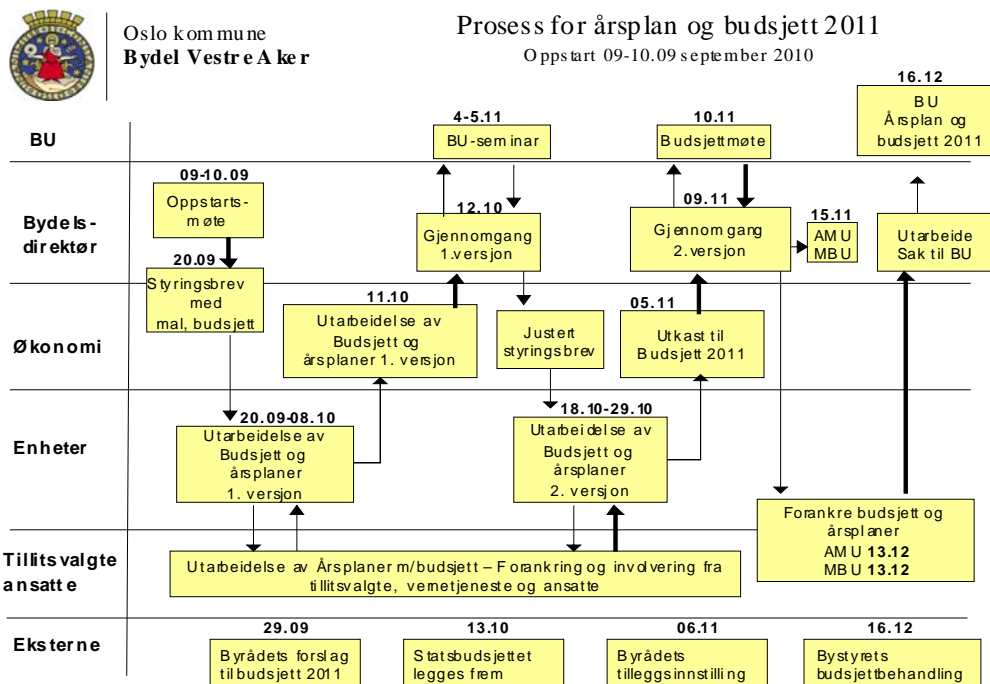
Oslo kommune
Bydel Vestre Aker

Prosess for årsplan og budsjett 2011
Oppstart 09-10.09 september 2010

BU

Bydelsdirektør

Økonomi

Enheter

Tillitsvalgte ansatte

Eksterne

4-5.11
BU-seminar

10.11
Budsjettmøte

16.12
BU
Årsplan og budsjett 2011

09-10.09
Oppstartsmøte

20.09
Styringsbrev med mal, budsjett

12.10
Gjennomgang 1.versjon

09.11
Gjennomgang 2.versjon

15.11
AMU
MBU

Utarbeide Sak til BU

11.10
Utarbeidelse av Budsjett og årsplaner 1. versjon

Justert styringsbrev

05.11
Utkast til Budsjett 2011

20.09-08.10
Utarbeidelse av Budsjett og årsplaner 1. versjon

18.10-29.10
Utarbeidelse av Budsjett og årsplaner 2. versjon

Forankre budsjett og årsplaner
AMU 13.12
MBU 13.12

Utarbeidelse av Årsplaner m/budsjett – Forankring og involvering fra tillitsvalgte, verneteneste og ansatte

29.09
Byrådets forslag til budsjett 2011

13.10
Statsbudsjettet legges frem

06.11
Byrådets tilleggsinnstilling

16.12
Bystyrets budsjettbehandling